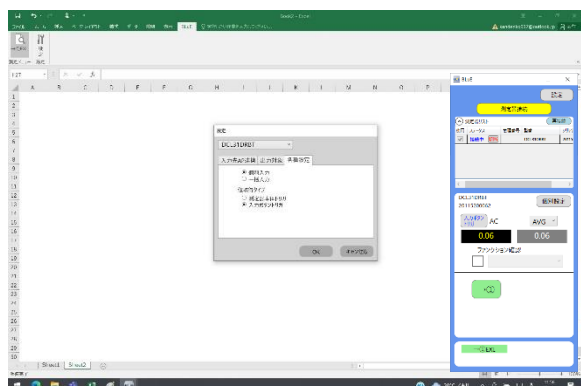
Book2 - Excel
ファイル
設定
DCL-31DR BT
入力形式
出力設定
詳細設定
個別入力
一括入力
OK
キャンセル
A B C D E F G H I J K L M N O P
1
2
3
4
5
6
7
8
9
10
11
12
13
14
15
16
17
18
19
20
21
22
23
24
25
26
27
28
29
30
Sheet1
Sheet2
測定器接続
読み
AC
AVG
0.06
0.06